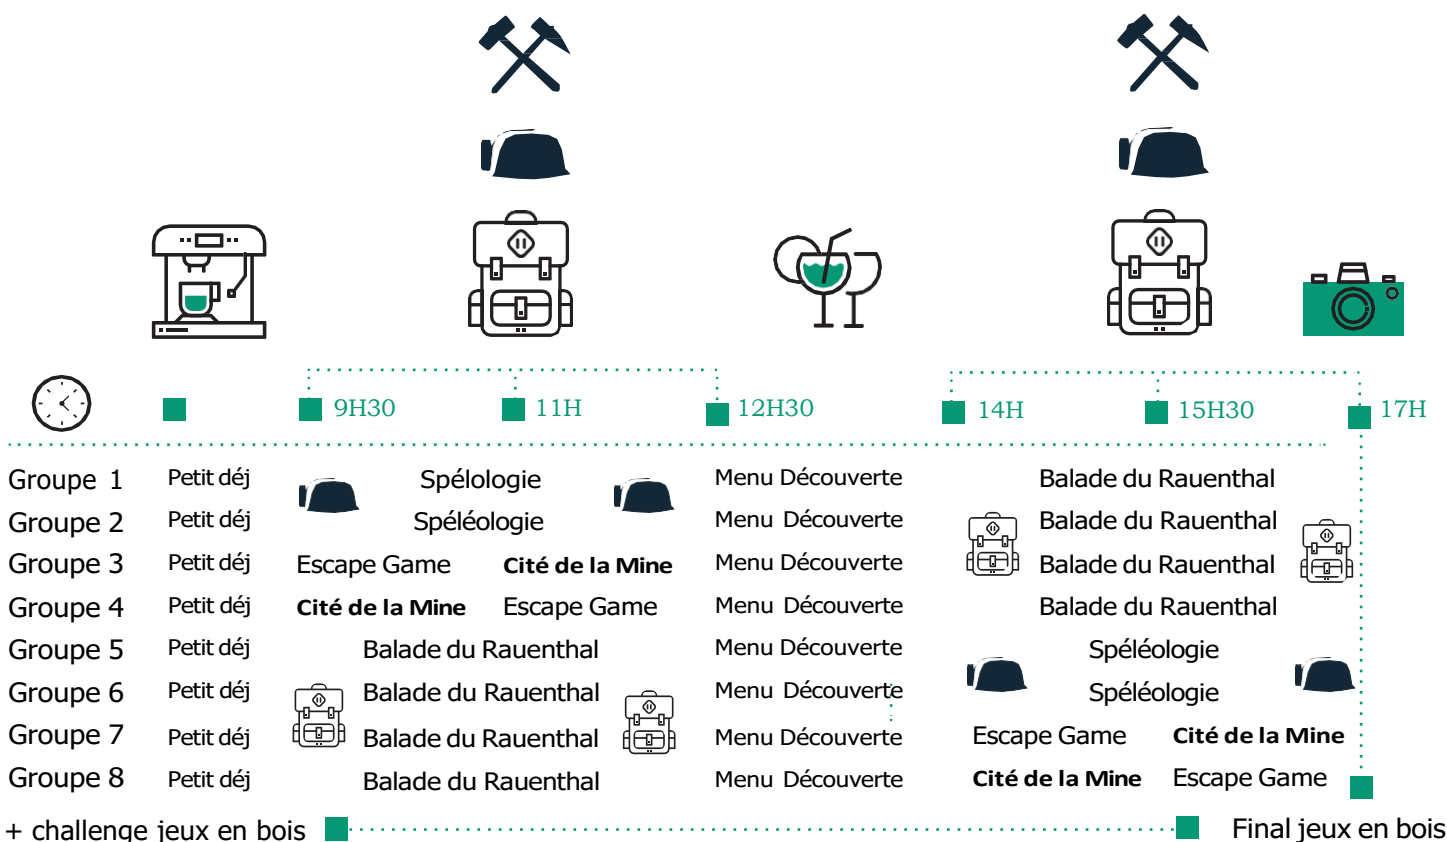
9H30 11H 12H30 14H 15H30 17H

| | | | | | | |
|---|---|---|---|---|---|---|
| Groupe 1 | Petit déj | Spélologie | | Menu Découverte | Balade du Rauenthal | |
| Groupe 2 | Petit déj | Spéléologie | | Menu Découverte | Balade du Rauenthal | |
| Groupe 3 | Petit déj | Escape Game | **Cité de la Mine** | Menu Découverte | Balade du Rauenthal | |
| Groupe 4 | Petit déj | **Cité de la Mine** | Escape Game | Menu Découverte | Balade du Rauenthal | |
| Groupe 5 | Petit déj | Balade du Rauenthal | | Menu Découverte | Spéléologie | |
| Groupe 6 | Petit déj | Balade du Rauenthal | | Menu Découverte | Spéléologie | |
| Groupe 7 | Petit déj | Balade du Rauenthal | | Menu Découverte | Escape Game | **Cité de la Mine** |
| Groupe 8 | Petit déj | Balade du Rauenthal | | Menu Découverte | **Cité de la Mine** | Escape Game |

+ challenge jeux en bois

Final jeux en bois